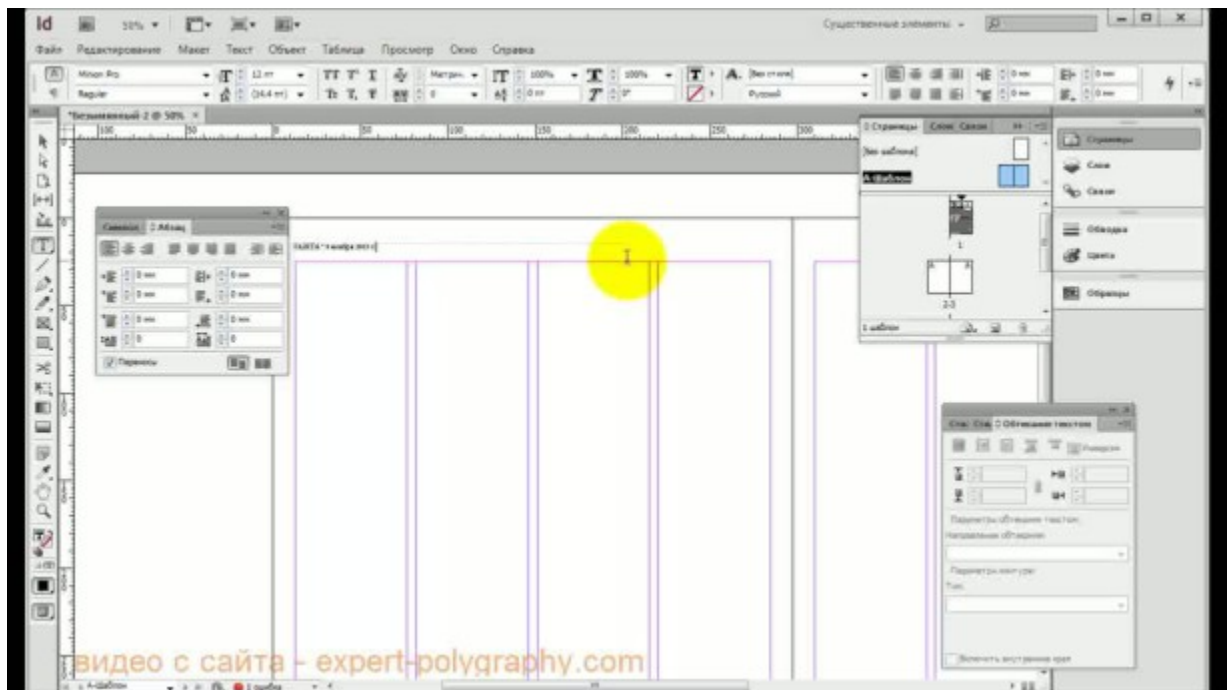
Id 50% ▾

Существенные элементы ▾

Файл Редактирование Макет Текст Объект Таблица Просмотр Окно Справка

Minion Pro
Regular
12 пт
(14,4 пт)
Метрич.
100%
100%
0 пт
0°
[Без стиля]
Русский
0 мм

*Безымянный-2 @ 50% ×

100 50 50 100 150 200 250 300

Символ Абзац

0 мм
0 мм
0 мм
0 мм
0 мм
0 мм
0
0
Переносы

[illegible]

Страницы Слои Связи

[Без шаблона]
A-Шаблон

1
2-3

1 шаблон

Страницы
Слои
Связи
Обводка
Цвета
Образцы

Обтекание текстом

Инверсия

Параметры обтекания текстом
Направление обтекания:
Параметры контура
Тип:
Включить внутренние края

видео с сайта - expert-polygraphy.com

A-Шаблон